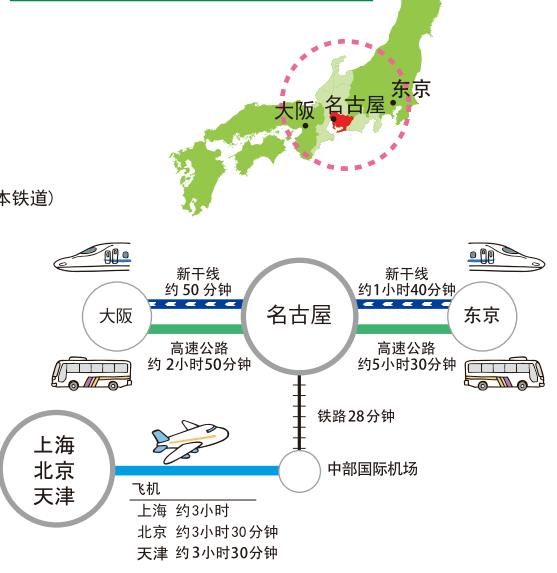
大阪
名古屋
东京

本铁道)

新干线
约 50 分钟

新干线
约1小时40分钟

大阪
名古屋
东京

高速公路
约 2小时50分钟

高速公路
约5小时30分钟

铁路28分钟

上海
北京
天津

中部国际机场

飞机
上海 约3小时
北京 约3小时30分钟
天津 约3小时30分钟